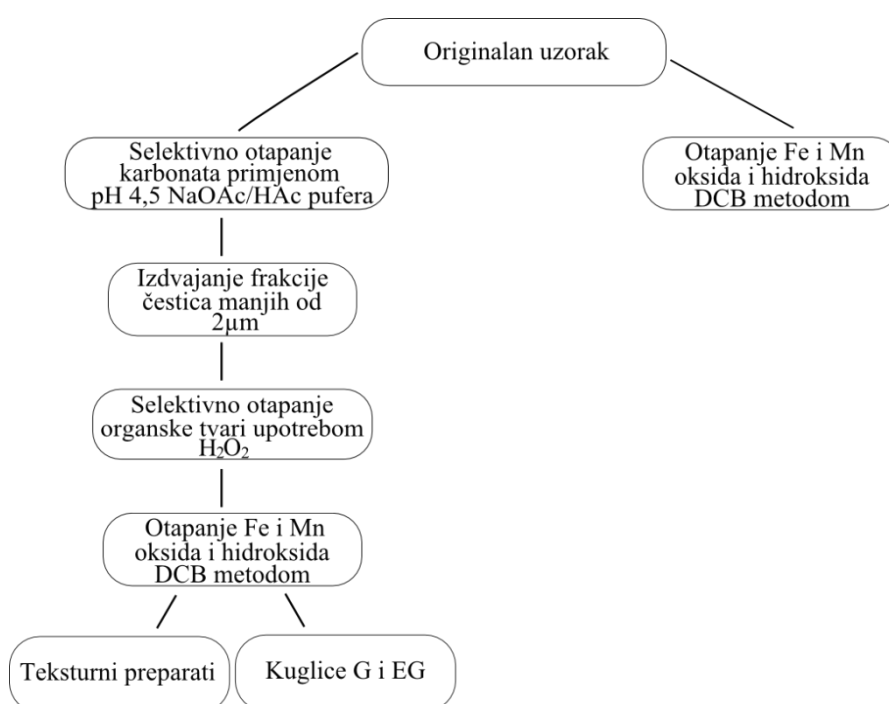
Originalan uzorak

Selektivno otapanje karbonata primjenom pH 4,5 NaOAc/HAc pufera

Otapanje Fe i Mn oksida i hidroksida DCB metodom

Izdvajanje frakcije čestica manjih od 2μm

Selektivno otapanje organske tvari upotrebom $H_2O_2$

Otapanje Fe i Mn oksida i hidroksida DCB metodom

Teksturni preparati

Kuglice G i EG